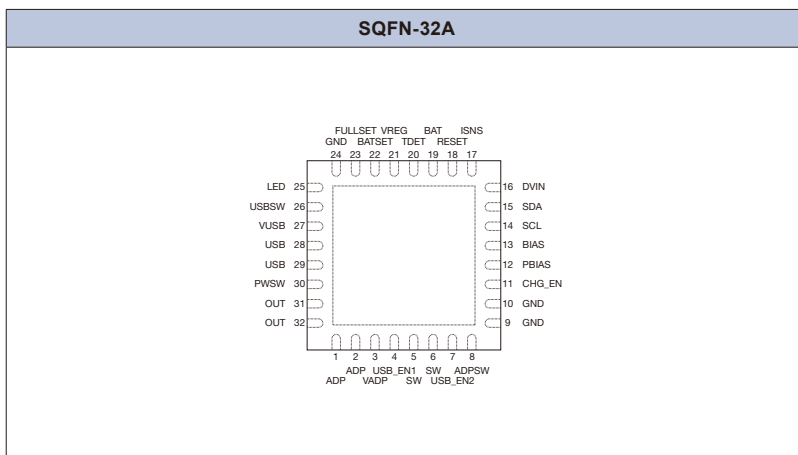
SQFN-32A

FULLSET VREG BAT ISNS
GND BATSET TDET RESET
24 23 22 21 20 19 18 17

LED 25
USBSW 26
VUSB 27
USB 28
USB 29
PWSW 30
OUT 31
OUT 32

16 DVIN
15 SDA
14 SCL
13 BIAS
12 PBIAS
11 CHG_EN
10 GND
9 GND

1 2 3 4 5 6 7 8
ADP USB_EN1 SW ADPSW
ADP VADP SW USB_EN2